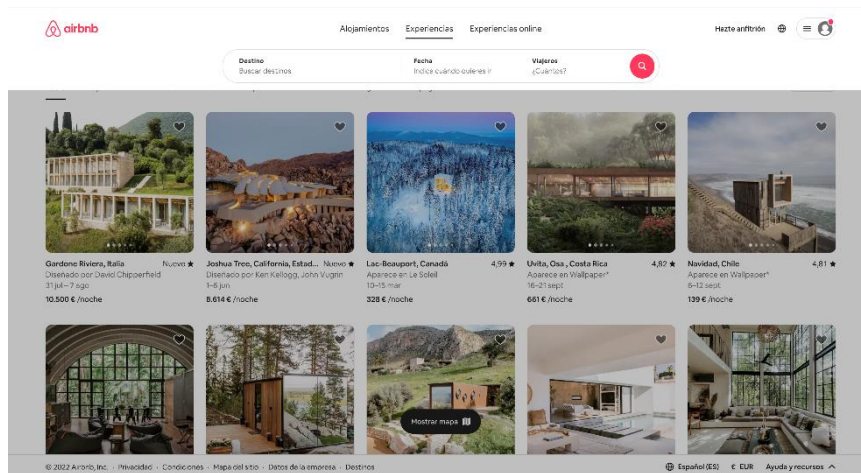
airbnb

Alojamientos Experiencias Experiencias online

Hazte anfitrión

Destino
Buscar destinos

Fecha
Indica cuándo quieres ir

Viajeros
¿Cuántos?

Gardone Riviera, Italia
Nuevo ★
Diseñado por David Chipperfield
31 jul – 7 ago
10.500 € /noche

Joshua Tree, California, Estad...
Nuevo ★
Diseñado por Ken Kellogg, John Vugrin
1–6 jun
8.614 € /noche

Lac-Beauport, Canadá
4,99 ★
Aparece en Le Soleil
10–15 mar
328 € /noche

Uvita, Osa , Costa Rica
4,82 ★
Aparece en Wallpaper*
16–21 sept
661 € /noche

Navidad, Chile
4,81 ★
Aparece en Wallpaper*
6–12 sept
139 € /noche

Mostrar mapa

© 2022 Airbnb, Inc. · Privacidad · Condiciones · Mapa del sitio · Datos de la empresa · Destinos

Español (ES) € EUR Ayuda y recursos